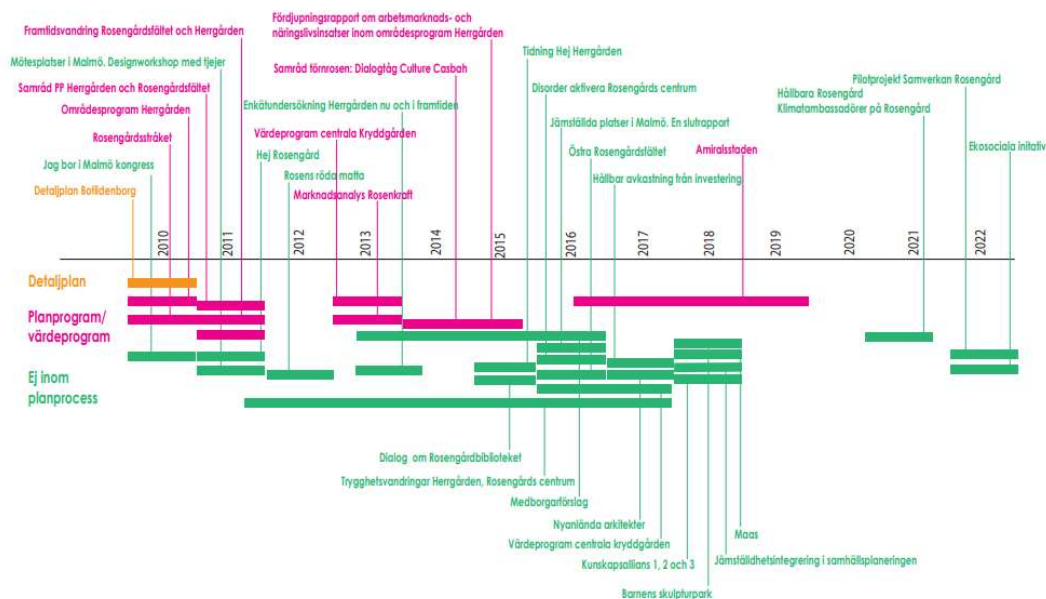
Framtidsvandring Rosengårdsfältet och Herrgården

Mötesplatser i Malmö. Designworkshop med tjejer

Samråd PP Herrgården och Rosengårdsfältet

Områdesprogram Herrgården

Rosengårdsstråket

Jag bor i Malmö kongress

Detaljplan Botildenborg

Fördjupningsrapport om arbetsmarknads- och näringslivsinsatser inom områdesprogram Herrgården

Samråd törnrosen: Dialogtåg Culture Casbah

Enkätundersökning Herrgården nu och i framtiden

Värdeprogram centrala Kryddgården

Hej Rosengård

Rosens röda matta

Marknadsanalys Rosenkraft

Tidning Hej Herrgården

Disorder aktivera Rosengårds centrum

Jämställda platser i Malmö. En slutrapport

Östra Rosengårdsfältet

Hållbar avkastning från investering

Amiralsstaden

Pilotprojekt Samverkan Rosengård

Hållbara Rosengård

Klimatambassadörer på Rosengård

Ekosociala initativ

2010 2011 2012 2013 2014 2015 2016 2017 2018 2019 2020 2021 2022

Detaljplan

Planprogram/ värdeprogram

Ej inom planprocess

Dialog om Rosengårdbiblioteket

Trygghetsvandringar Herrgården, Rosengårds centrum

Medborgarförslag

Nyanlända arkitekter

Värdeprogram centrala kryddgården

Kunskapsallians 1, 2 och 3

Barnens skulpturpark

Maas

Jämställdhetsintegrering i samhällsplaneringen